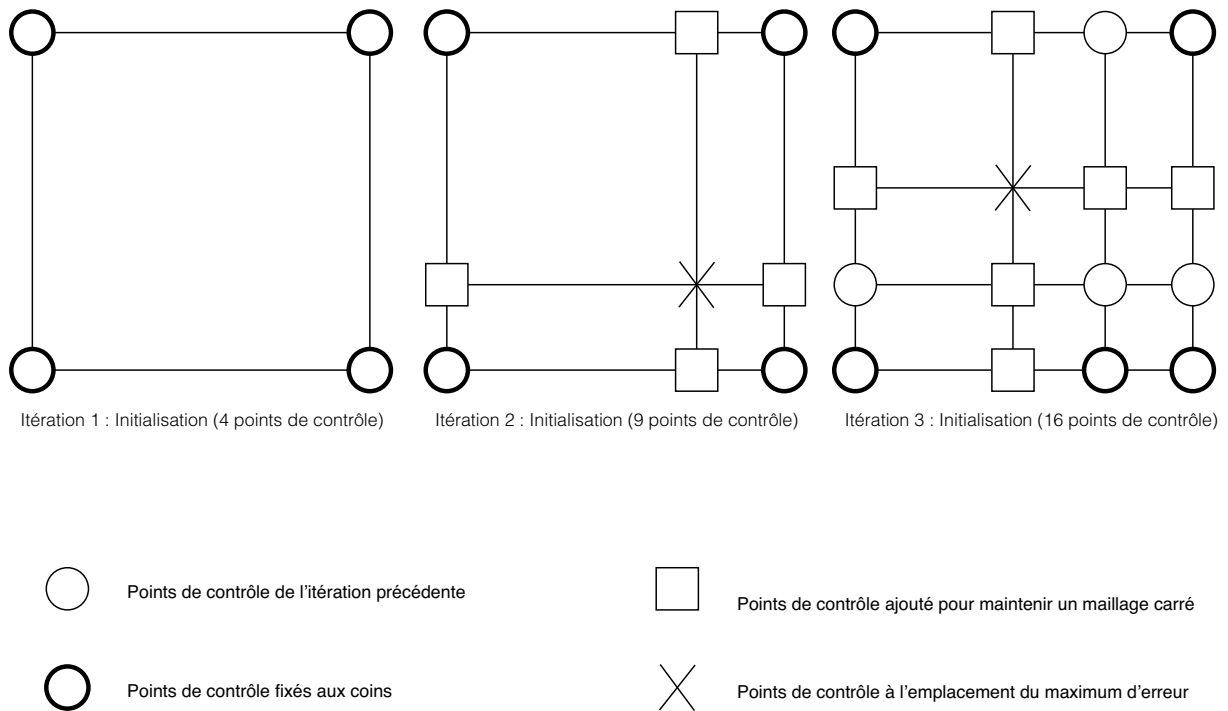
Itération 1 : Initialisation (4 points de contrôle)

Itération 2 : Initialisation (9 points de contrôle)

Itération 3 : Initialisation (16 points de contrôle)

Points de contrôle de l'itération précédente

Points de contrôle ajouté pour maintenir un maillage carré

Points de contrôle fixés aux coins

Points de contrôle à l'emplacement du maximum d'erreur